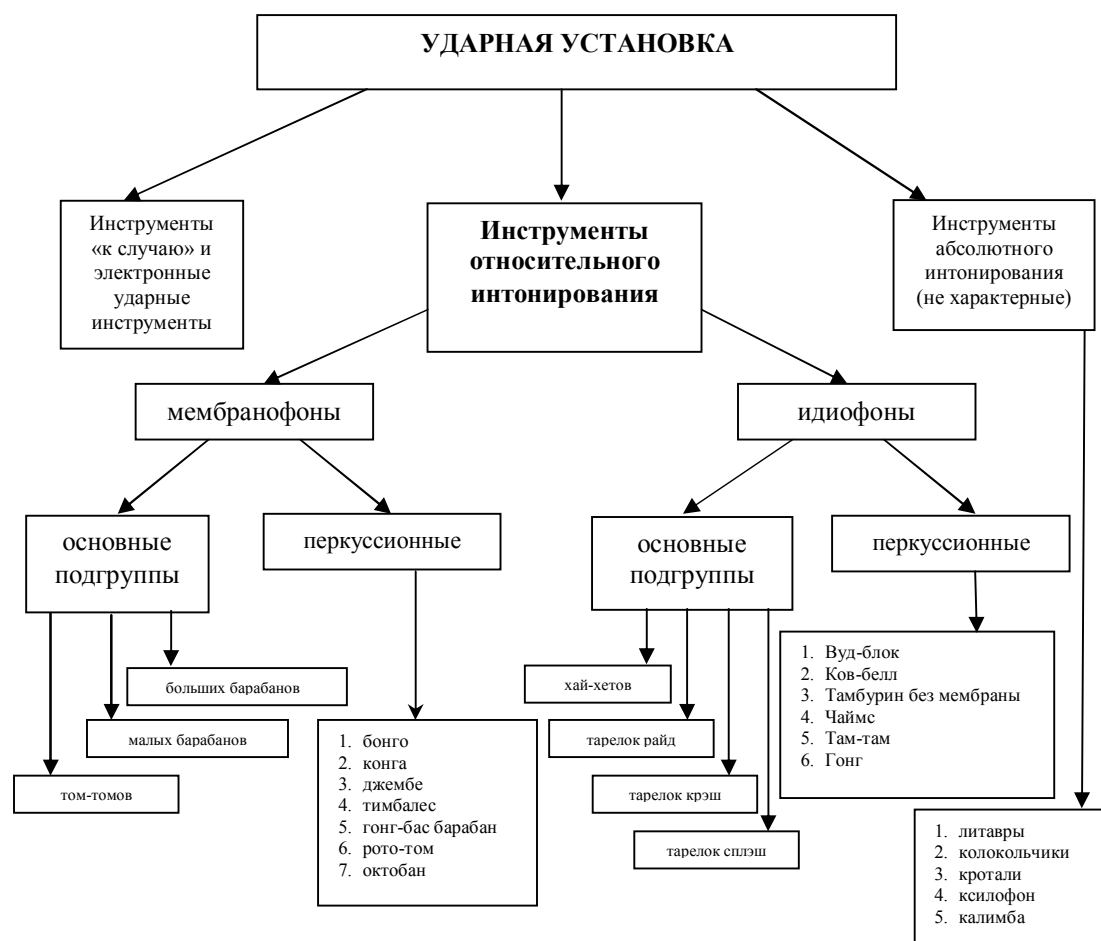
УДАРНАЯ УСТАНОВКА

Инструменты «к случаю» и электронные ударные инструменты

Инструменты относительного интонирования

Инструменты абсолютного интонирования (не характерные)

мембранофоны

идиофоны

основные подгруппы

перкуссионные

основные подгруппы

перкуссионные

больших барабанов

малых барабанов

том-томов

1. бонго
2. конга
3. джембе
4. тимбалес
5. гонг-бас барабан
6. рото-том
7. октобан

хай-хетов

тарелок райд

тарелок крэш

тарелок сплэш

1. Вуд-блок
2. Ков-белл
3. Тамбурин без мембраны
4. Чаймс
5. Там-там
6. Гонг

1. литавры
2. колокольчики
3. кротали
4. ксилофон
5. калимба